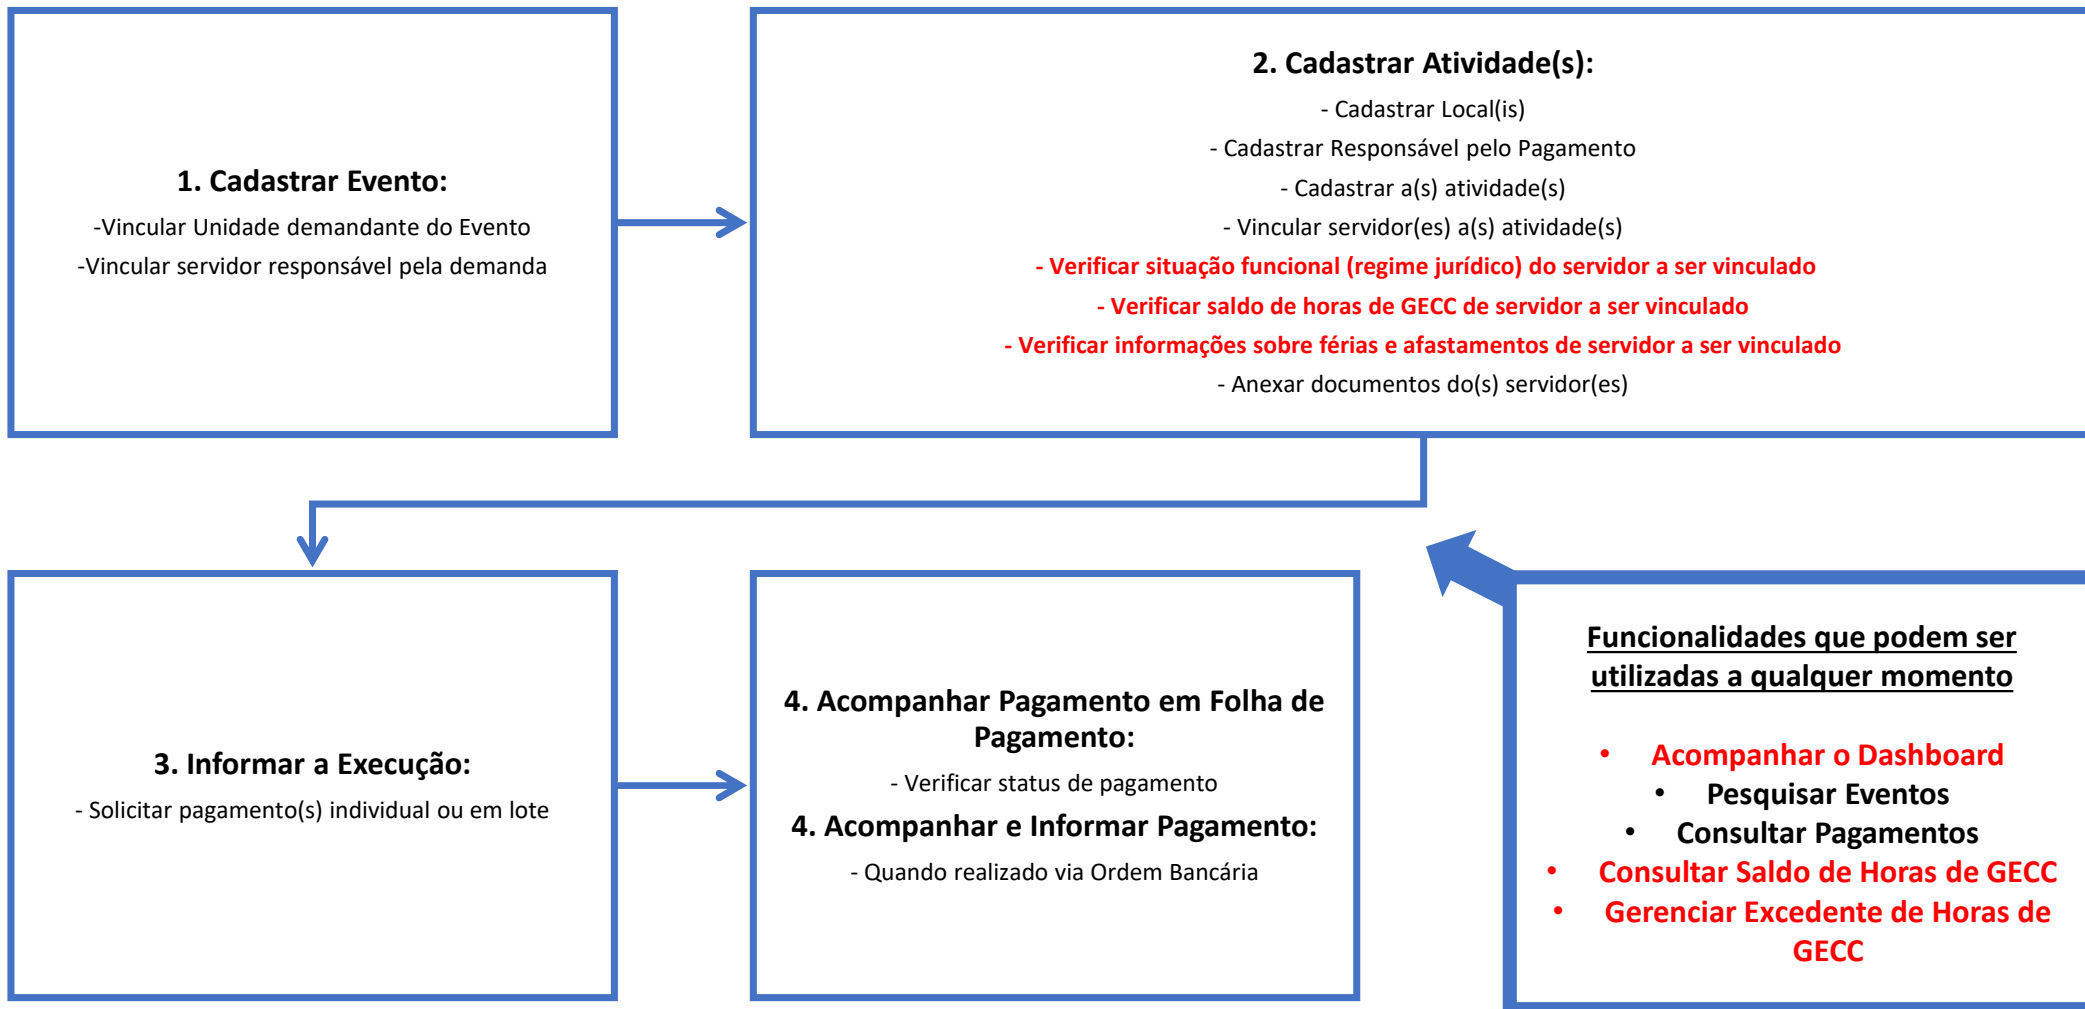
1. Cadastrar Evento:

-Vincular Unidade demandante do Evento

-Vincular servidor responsável pela demanda

2. Cadastrar Atividade(s):

- Cadastrar Local(is)

- Cadastrar Responsável pelo Pagamento

- Cadastrar a(s) atividade(s)

- Vincular servidor(es) a(s) atividade(s)

- Verificar situação funcional (regime jurídico) do servidor a ser vinculado

- Verificar saldo de horas de GECC de servidor a ser vinculado

- Verificar informações sobre férias e afastamentos de servidor a ser vinculado

- Anexar documentos do(s) servidor(es)

3. Informar a Execução:

- Solicitar pagamento(s) individual ou em lote

4. Acompanhar Pagamento em Folha de Pagamento:

- Verificar status de pagamento

4. Acompanhar e Informar Pagamento:

- Quando realizado via Ordem Bancária

Funcionalidades que podem ser utilizadas a qualquer momento

• Acompanhar o Dashboard
• Pesquisar Eventos
• Consultar Pagamentos
• Consultar Saldo de Horas de GECC
• Gerenciar Excedente de Horas de GECC